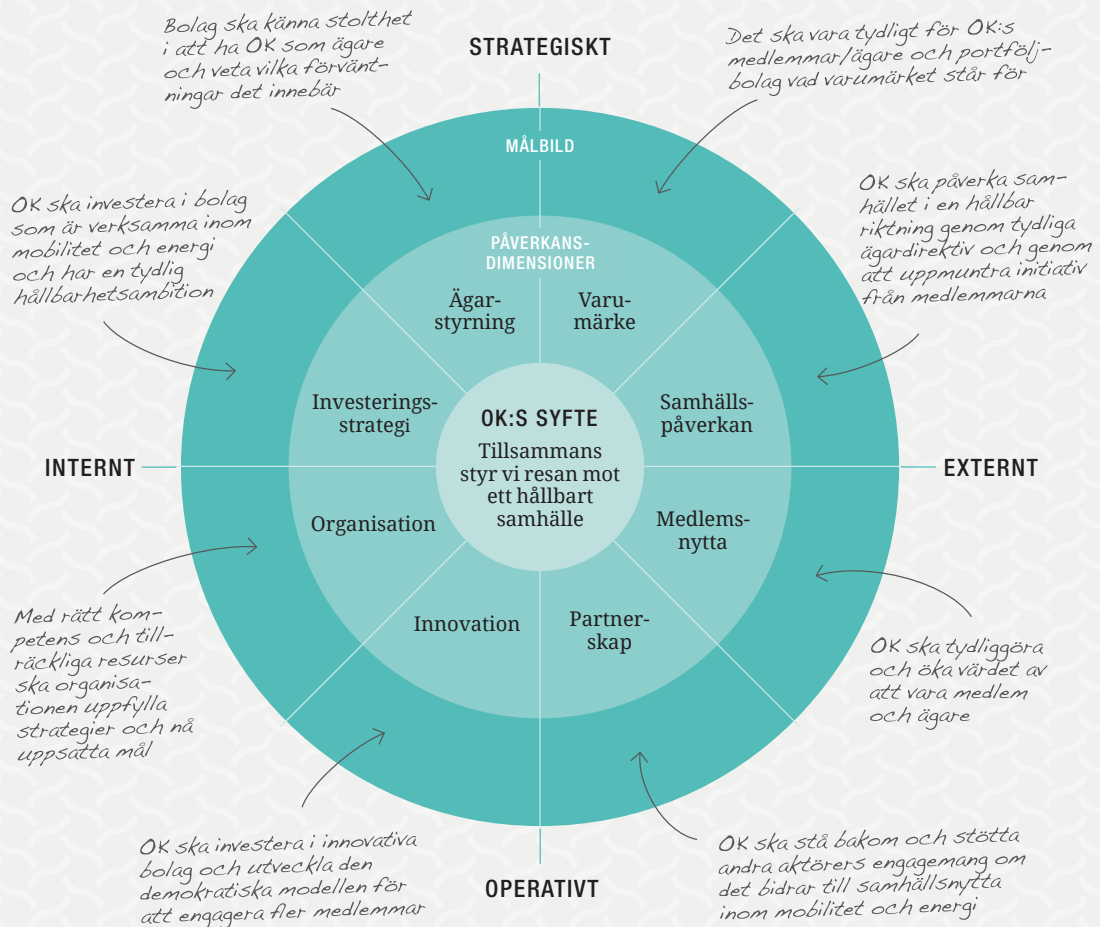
Bolag ska känna stolthet i att ha OK som ägare och veta vilka förväntningar det innebär

STRATEGISKT

Det ska vara tydligt för OK:s medlemmar/ägare och portföljbolag vad varumärket står för

MÅLBILD

OK ska påverka samhället i en hållbar riktning genom tydliga ägardirektiv och genom att uppmuntra initiativ från medlemmarna

OK ska investera i bolag som är verksamma inom mobilitet och energi och har en tydlig hållbarhetsambition

PÅVERKANSDIMENSIONER

Ägarstyrning

Varumärke

Investeringsstrategi

OK:S SYFTE

Tillsammans styr vi resan mot ett hållbart samhälle

Samhällspåverkan

INTERNT

EXTERNT

Organisation

Medlemsnytta

Innovation

Partnerskap

Med rätt kompetens och tillräckliga resurser ska organisationen uppfylla strategier och nå uppsatta mål

OK ska tydliggöra och öka värdet av att vara medlem och ägare

OK ska investera i innovativa bolag och utveckla den demokratiska modellen för att engagera fler medlemmar

OPERATIVT

OK ska stå bakom och stötta andra aktörers engagemang om det bidrar till samhällsnytta inom mobilitet och energi